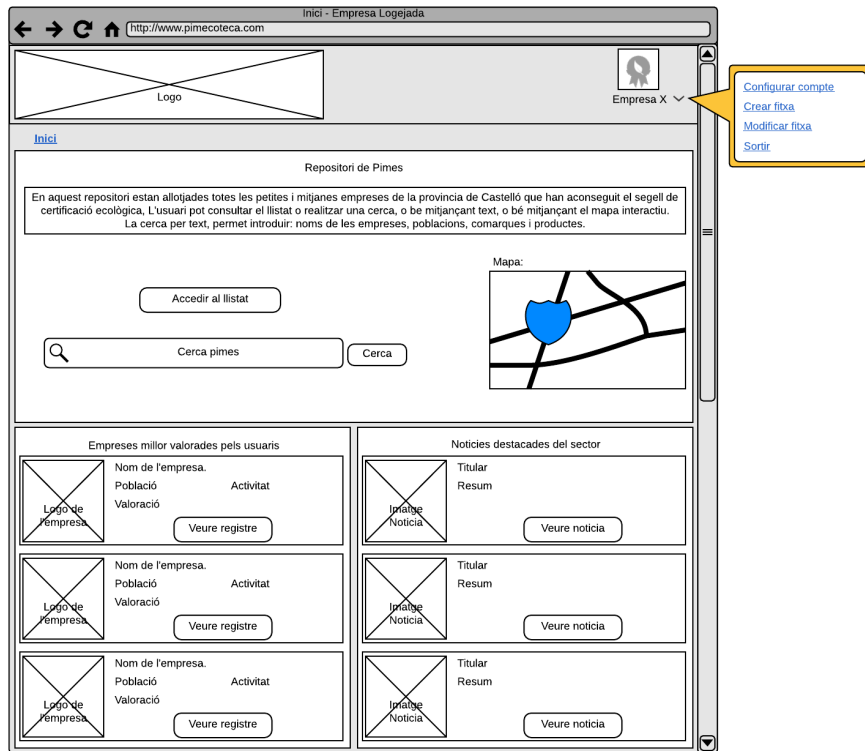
Inici - Empresa Logejada

http://www.pimecoteca.com

Logo

Empresa X

Configurar compte
Crear fitxa
Modificar fitxa
Sortir

Inici

Repositori de Pimes

En aquest repositori estan allotjades totes les petites i mitjanes empreses de la provincia de Castelló que han aconseguit el segell de certificació ecològica, L'usuari pot consultar el llistat o realitzar una cerca, o be mitjançant text, o bé mitjançant el mapa interactiu. La cerca per text, permet introduir: noms de les empreses, poblacions, comarques i productes.

Accedir al llistat

Cerca pimes

Cerca

Mapa:

Empreses millor valorades pels usuaris

Logo de l'empresa
Nom de l'empresa.
Població
Activitat
Valoració
Veure registre

Logo de l'empresa
Nom de l'empresa.
Població
Activitat
Valoració
Veure registre

Logo de l'empresa
Nom de l'empresa.
Població
Activitat
Valoració
Veure registre

Noticies destacades del sector

Imatge Noticia
Titular
Resum
Veure noticia

Imatge Noticia
Titular
Resum
Veure noticia

Imatge Noticia
Titular
Resum
Veure noticia